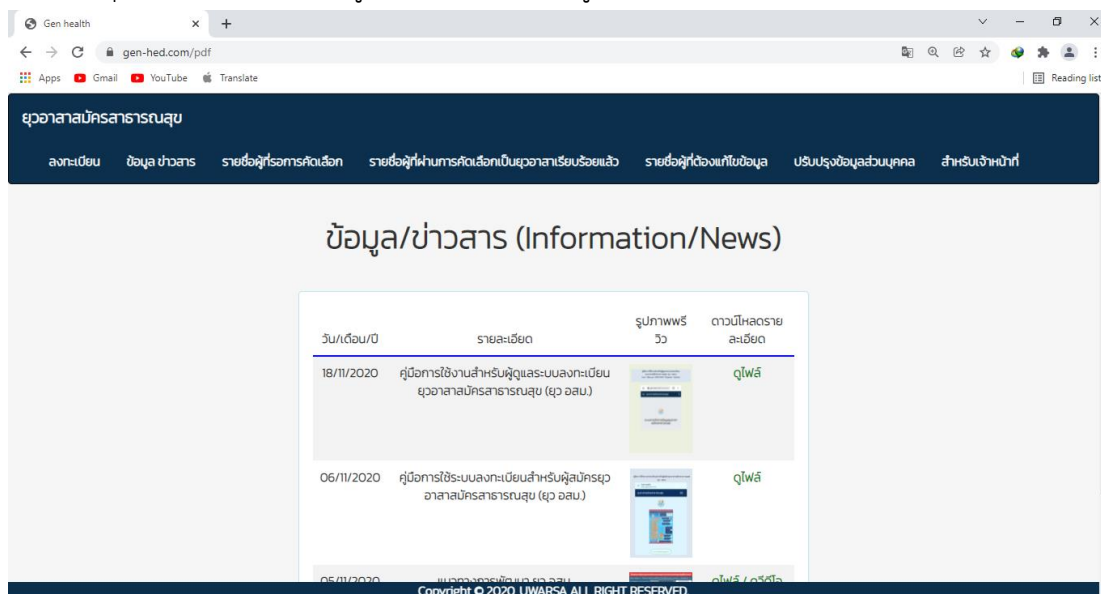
Gen health × +

gen-hed.com/pdf

Apps Gmail YouTube Translate Reading list

ยุวอาสาสมัครสาธารณสุข

ลงทะเบียน ข้อมูล ข่าวสาร รายชื่อผู้ที่รอการคัดเลือก รายชื่อผู้ที่ผ่านการคัดเลือกเป็นยุวอาสาเรียบร้อยแล้ว รายชื่อผู้ที่ต้องแก้ไขข้อมูล ปรับปรุงข้อมูลส่วนบุคคล สำหรับเจ้าหน้าที่

ข้อมูล/ข่าวสาร (Information/News)

| วัน/เดือน/ปี | รายละเอียด | รูปภาพพรีวิว | ดาวน์โหลดรายละเอียด |
|---|---|---|---|
| 18/11/2020 | คู่มือการใช้งานสำหรับผู้ดูแลระบบลงทะเบียนยุวอาสาสมัครสาธารณสุข (ยุว อสม.) | | ดูไฟล์ |
| 06/11/2020 | คู่มือการใช้ระบบลงทะเบียนสำหรับผู้สมัครยุวอาสาสมัครสาธารณสุข (ยุว อสม.) | | ดูไฟล์ |
| 05/11/2020 | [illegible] | | ดูไฟล์ / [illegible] |

Copyright © 2020 UWARSA ALL RIGHT RESERVED